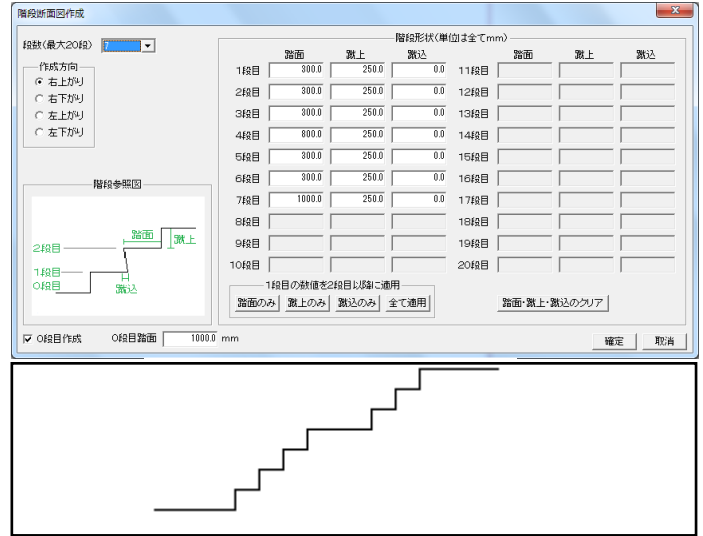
階段断面図作成

段数(最大20段) 7

作成方向
右上がり
右下がり
左上がり
左下がり

階段参照図
踏面
蹴上
2段目
1段目
0段目
蹴込

階段形状(単位は全てmm)

| | 踏面 | 蹴上 | 蹴込 | | 踏面 | 蹴上 | 蹴込 |
|---|---|---|---|---|---|---|---|
| 1段目 | 300.0 | 250.0 | 0.0 | 11段目 | | | |
| 2段目 | 300.0 | 250.0 | 0.0 | 12段目 | | | |
| 3段目 | 300.0 | 250.0 | 0.0 | 13段目 | | | |
| 4段目 | 800.0 | 250.0 | 0.0 | 14段目 | | | |
| 5段目 | 300.0 | 250.0 | 0.0 | 15段目 | | | |
| 6段目 | 300.0 | 250.0 | 0.0 | 16段目 | | | |
| 7段目 | 1000.0 | 250.0 | 0.0 | 17段目 | | | |
| 8段目 | | | | 18段目 | | | |
| 9段目 | | | | 19段目 | | | |
| 10段目 | | | | 20段目 | | | |

1段目の数値を2段目以降に適用
踏面のみ 蹴上のみ 蹴込のみ 全て適用
踏面・蹴上・蹴込のクリア

0段目作成 0段目踏面 1000.0 mm

確定 取消